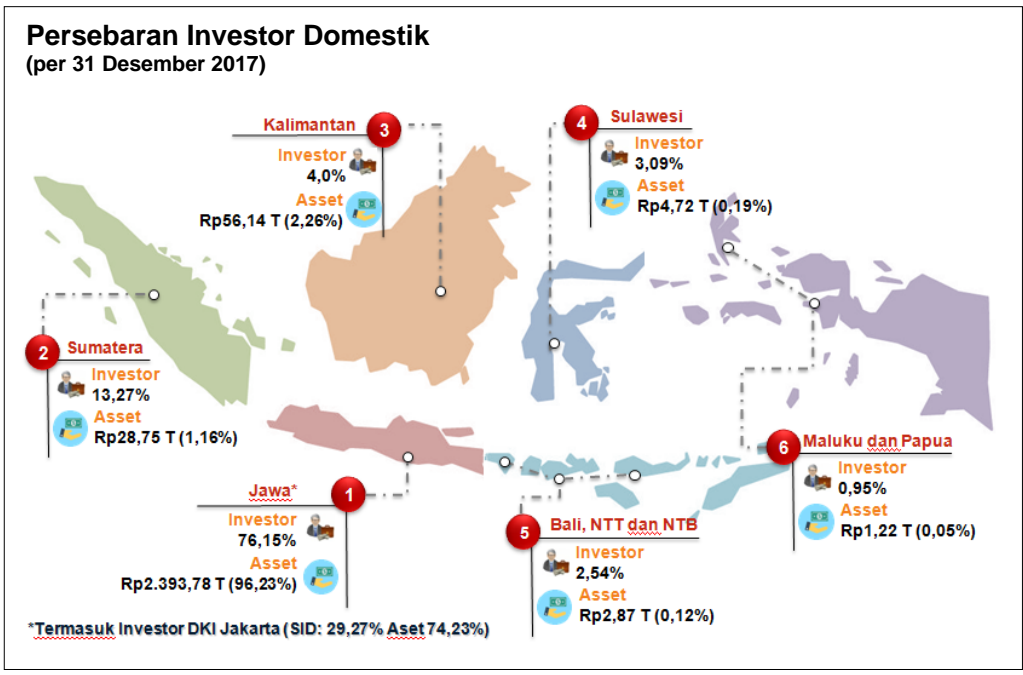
Persebaran Investor Domestik
(per 31 Desember 2017)

3 Kalimantan
Investor
4,0%
Asset
Rp56,14 T (2,26%)

4 Sulawesi
Investor
3,09%
Asset
Rp4,72 T (0,19%)

2 Sumatera
Investor
13,27%
Asset
Rp28,75 T (1,16%)

6 Maluku dan Papua
Investor
0,95%
Asset
Rp1,22 T (0,05%)

Jawa* 1
Investor
76,15%
Asset
Rp2.393,78 T (96,23%)

5 Bali, NTT dan NTB
Investor
2,54%
Asset
Rp2,87 T (0,12%)

*Termasuk Investor DKI Jakarta (SID: 29,27% Aset 74,23%)